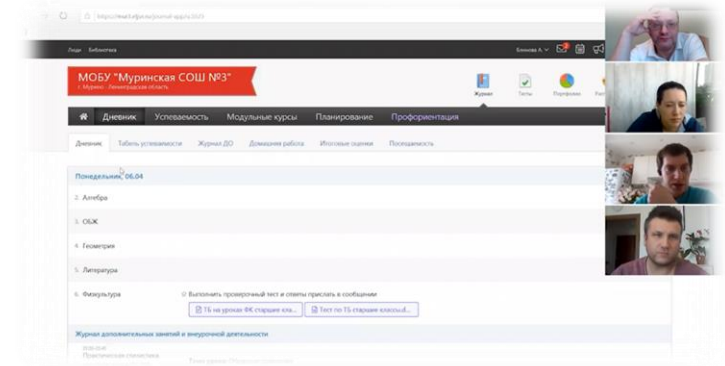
https://mektebim.ru/journal-app/u/1005

Люди Библиотека

Блинова А.

МОБУ "Муринская СОШ №3"
г. Мурино, Ленинградская область

Журнал Тесты Портфолио

Дневник Успеваемость Модульные курсы Планирование Профориентация

Дневник Табель успеваемости Журнал ДО Домашняя работа Итоговые оценки Посещаемость

Понедельник, 06.04

2. Алгебра

3. ОБЖ

4. Геометрия

5. Литература

6. Физкультура

Выполнить проверочный тест и ответы прислать в сообщении

ТБ на уроках ФК старших кла...

Тест по ТБ старших классов...

Журнал дополнительных занятий и внеурочной деятельности

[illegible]